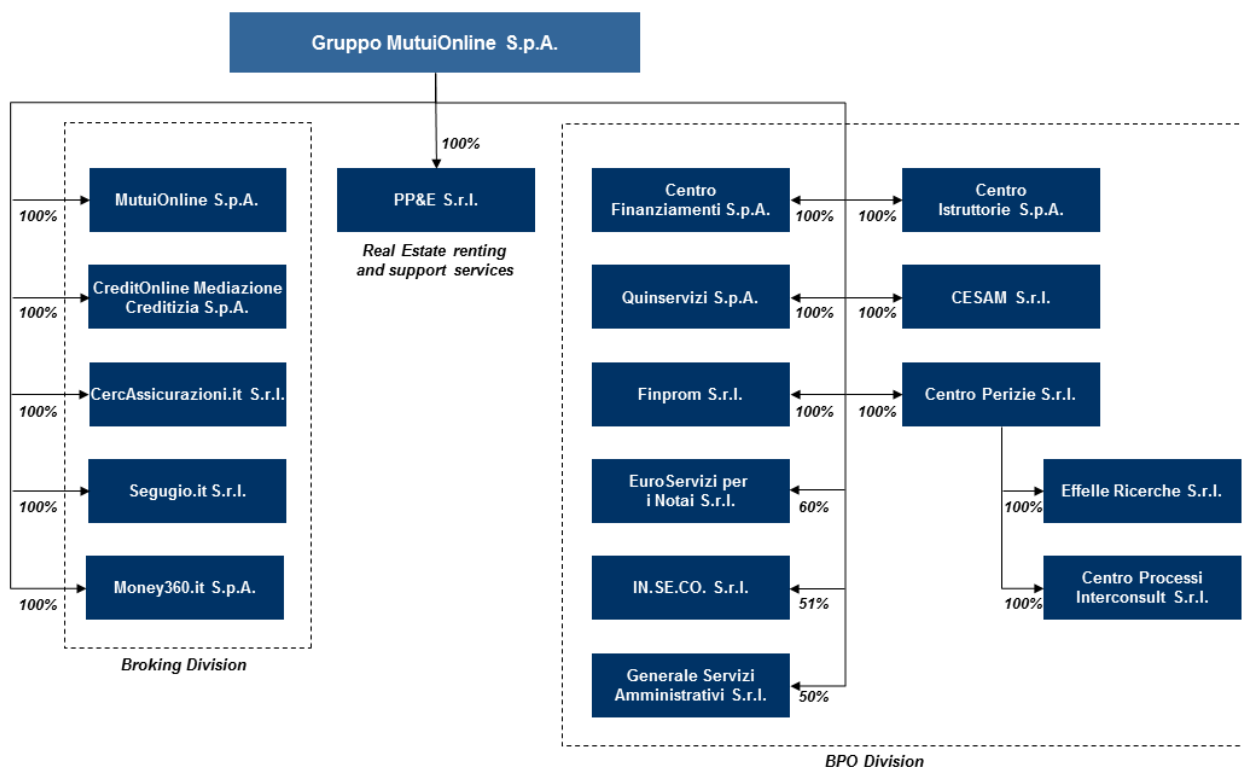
Gruppo MutuiOnline S.p.A.

100%

100%
MutuiOnline S.p.A.

100%
CreditOnline Mediazione Creditizia S.p.A.

100%
CercAssicurazioni.it S.r.l.

100%
Segugio.it S.r.l.

100%
Money360.it S.p.A.

Broking Division

PP&E S.r.l.

Real Estate renting and support services

Centro Finanziamenti S.p.A.
100%
100%
Centro Istruttorie S.p.A.

Quinservizi S.p.A.
100%
100%
CESAM S.r.l.

Finprom S.r.l.
100%
100%
Centro Perizie S.r.l.

EuroServizi per i Notai S.r.l.
60%

100%
Effelle Ricerche S.r.l.

IN.SE.CO. S.r.l.
51%

100%
Centro Processi Interconsult S.r.l.

Generale Servizi Amministrativi S.r.l.
50%

BPO Division